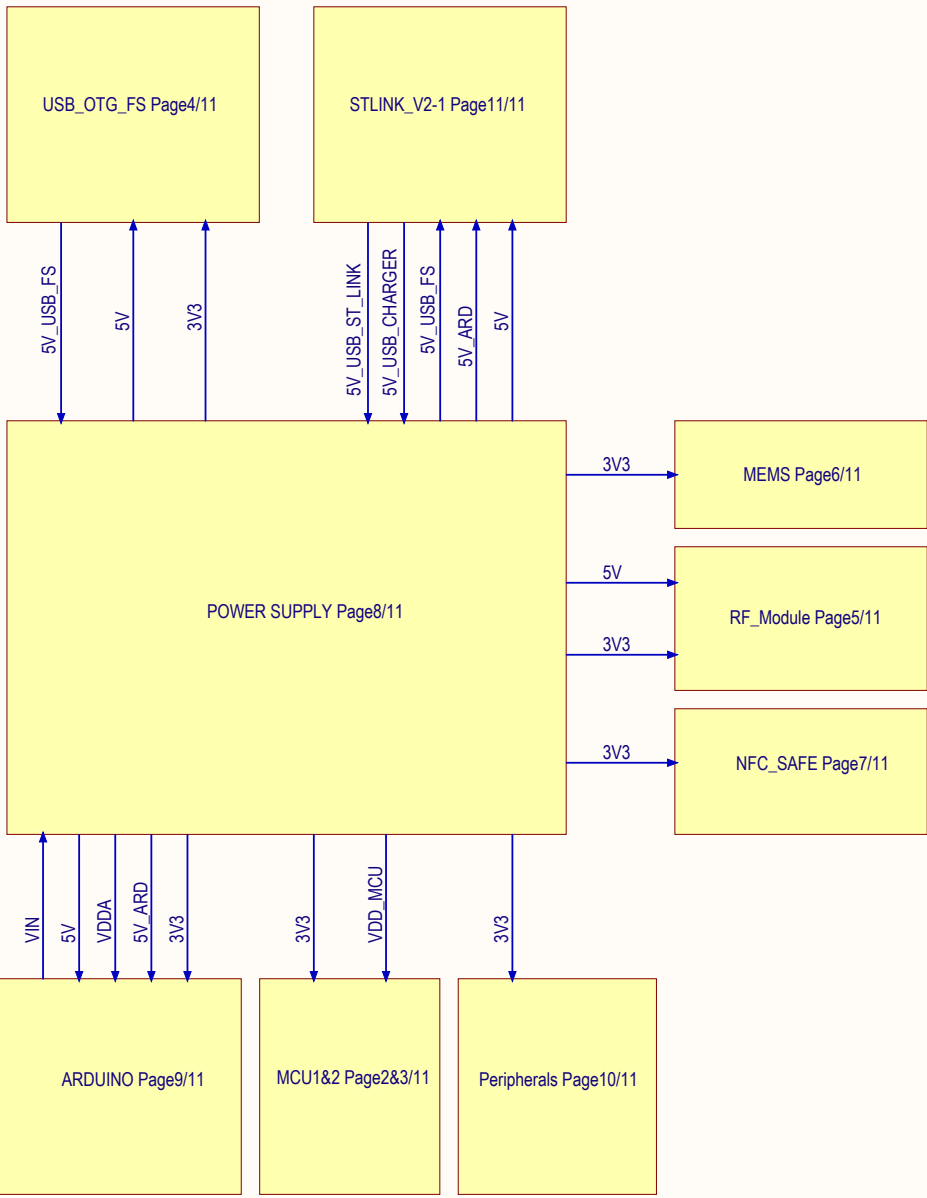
USB_OTG_FS Page4/11

STLINK_V2-1 Page11/11

5V_USB_FS

5V

3V3

5V_USB_ST_LINK

5V_USB_CHARGER

5V_USB_FS

5V_ARD

5V

3V3

MEMS Page6/11

POWER SUPPLY Page8/11

5V

RF_Module Page5/11

3V3

3V3

NFC_SAFE Page7/11

VIN

5V

VDDA

5V_ARD

3V3

3V3

VDD_MCU

3V3

ARDUINO Page9/11

MCU1&2 Page2&3/11

Peripherals Page10/11